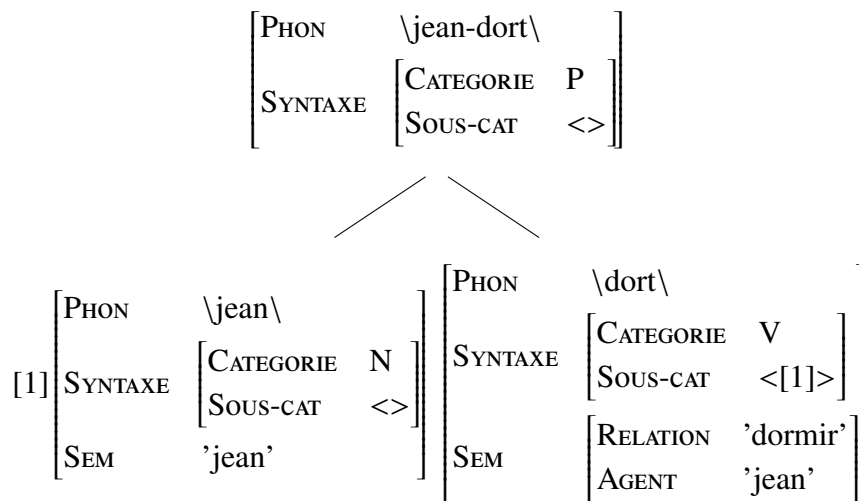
PHON \jean-dort\
SYNTAXE
| CATEGORIE | P |
|---|---|
| SOUS-CAT | <> |

[1]
PHON \jean\
SYNTAXE
| CATEGORIE | N |
|---|---|
| SOUS-CAT | <> |

SEM 'jean'

PHON \dort\
SYNTAXE
| CATEGORIE | V |
|---|---|
| SOUS-CAT | <[1]> |

SEM
| RELATION | 'dormir' |
|---|---|
| AGENT | 'jean' |